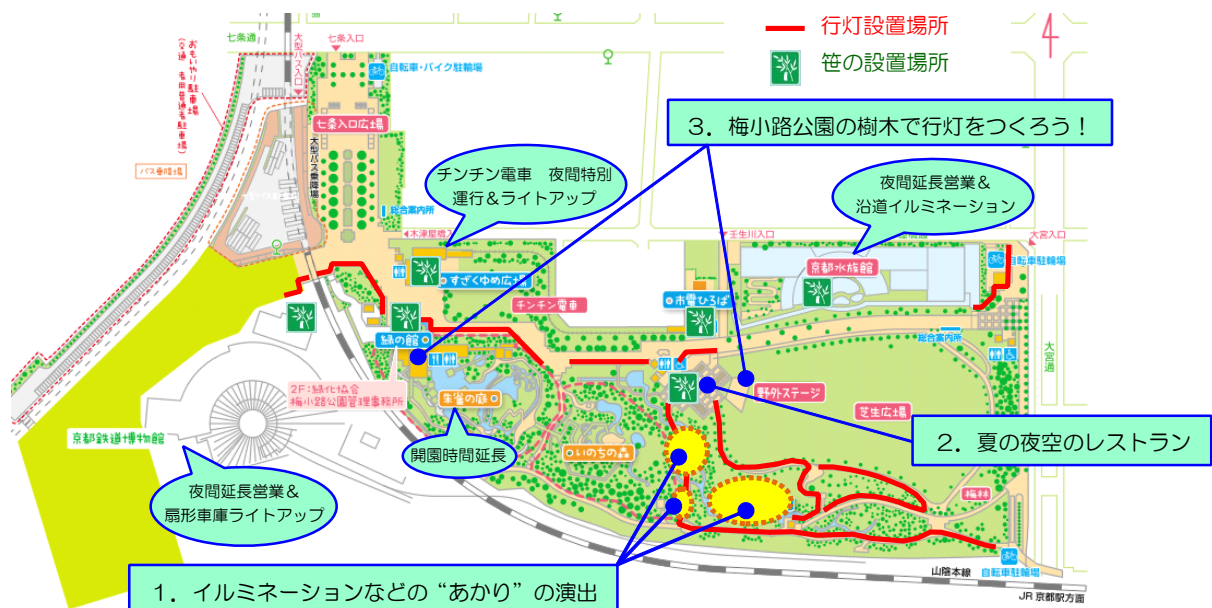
行灯設置場所
笹の設置場所
七条通
七条入口
大型バス入口
自転車・バイク駐輪場
おもいやり駐車場
(交通・市営普通車駐車場)
バス乗降場
七条入口広場
大型バス乗降場
3．梅小路公園の樹木で行灯をつくろう！
チンチン電車　夜間特別運行＆ライトアップ
夜間延長営業＆沿道イルミネーション
総合案内所
木津屋橋入口
壬生川入口
大宮入口
自転車駐輪場
すざくゆめ広場
京都水族館
チンチン電車
市電ひろば
緑の館
総合案内所
大宮通
野外ステージ
2F:緑化協会
梅小路公園管理事務所
朱雀の庭
芝生広場
2．夏の夜空のレストラン
京都鉄道博物館
開園時間延長
いのちの森
梅林
夜間延長営業＆扇形車庫ライトアップ
山陰本線
自転車駐輪場
1．イルミネーションなどの“あかり”の演出
JR 京都駅方面